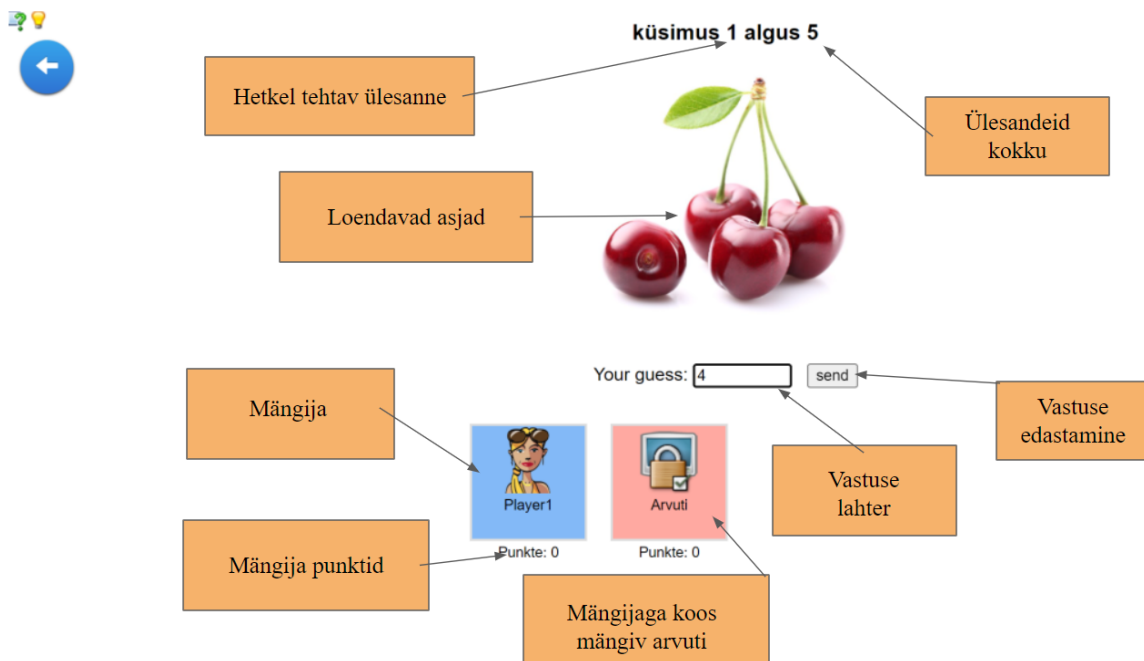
küsimus 1 algus 5

Hetkel tehtav ülesanne

Ülesandeid kokku

Loendavad asjad

Your guess: 4 send

Vastuse edastamine

Mängija

Vastuse lahter

Player1

Arvuti

Mängija punktid

Punkte: 0

Punkte: 0

Mängijaga koos mängiv arvuti